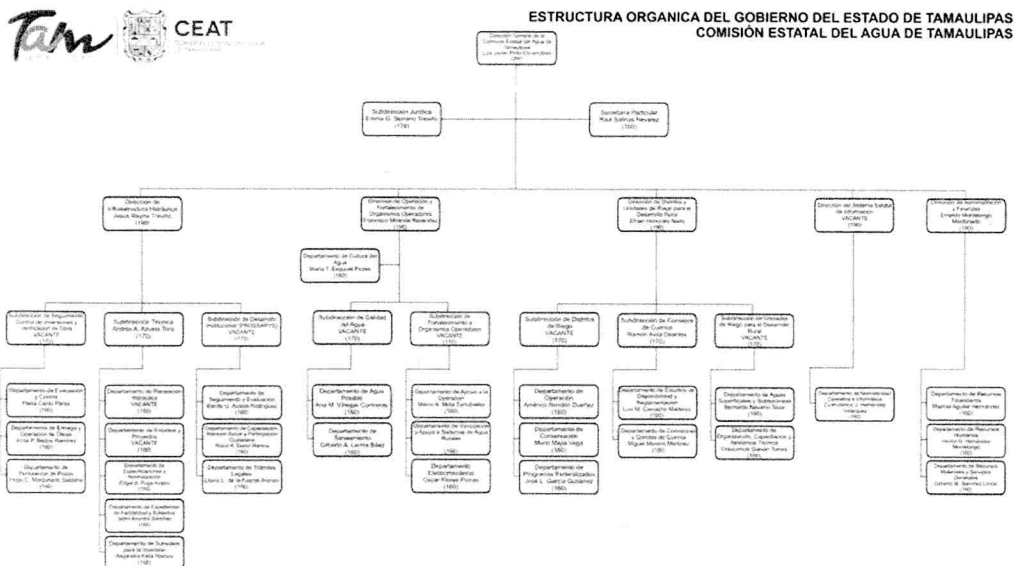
Tam CEAT

ESTRUCTURA ORGANICA DEL GOBIERNO DEL ESTADO DE TAMAULIPAS
COMISIÓN ESTATAL DEL AGUA DE TAMAULIPAS

Dirección General de la Comisión Estatal del Agua de Tamaulipas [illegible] (20)

Subdirección Jurídica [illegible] (174)

Secretaría Particular Raul Salinas Nevarez (150)

Dirección de Infraestructura Hidráulica Jesus Reyna Treviño (188)

Dirección de Operación y Fortalecimiento de Organismos Operadores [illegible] (196)

Dirección de Distritos y Unidades de Riego para el Desarrollo Rural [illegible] (196)

Dirección del Sistema Estatal de Información VACANTE (196)

Dirección de Administración y Finanzas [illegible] (193)

Departamento de Cultura del Agua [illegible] (160)

Subdirección de Seguimiento, Control de Inversiones y Verificación de Obra VACANTE (170)

Subdirección Técnica Andrés A. Azuara Tovar (170)

Subdirección de Desarrollo Institucional (PROSSAPYS) VACANTE (170)

Subdirección de Calidad del Agua VACANTE (170)

Subdirección de Fortalecimiento a Organismos Operadores VACANTE (170)

Subdirección de Distritos de Riego VACANTE (170)

Subdirección de Consejos de Cuenca Ramón Ávila Dávalos (170)

Subdirección de Unidades de Riego para el Desarrollo Rural VACANTE (170)

Departamento de Evaluación y Control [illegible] (160)

Departamento de Entrega y Operación de Obras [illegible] (160)

Departamento de Fortalecimiento de Pozos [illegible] (160)

Departamento de Planeación Hidráulica VACANTE (160)

Departamento de Estudios y Proyectos VACANTE (160)

Departamento de Especificaciones y Normatividad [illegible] (160)

Departamento de Expedientes de Factibilidad y Estudios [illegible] (160)

Departamento de Subsidios para la Inversión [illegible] (160)

Departamento de Seguimiento y Evaluación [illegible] (160)

Departamento de Capacitación, Atención Social y Participación Ciudadana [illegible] (160)

Departamento de Trámites Legales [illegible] (160)

Departamento de Agua Potable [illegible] (160)

Departamento de Saneamiento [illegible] (160)

Departamento de Apoyo a la Operación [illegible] (160)

Departamento de Vinculación y Apoyo a Sistemas de Agua Rurales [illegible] (160)

Departamento Electromecánico Oscar Flores Porras (160)

Departamento de Operación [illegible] (160)

Departamento de Conservación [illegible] (160)

Departamento de Programas Federalizados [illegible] (160)

Departamento de Estudios de Disponibilidad y Reglamentación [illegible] (160)

Departamento de Comisiones y Comités de Cuenca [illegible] (160)

Departamento de Aguas Superficiales y Subterráneas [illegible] (160)

Departamento de Organización, Capacitación y Asistencia Técnica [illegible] (160)

Departamento de Normatividad, Consultoría e Informática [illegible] (160)

Departamento de Recursos Financieros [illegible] (160)

Departamento de Recursos Humanos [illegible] (160)

Departamento de Recursos Materiales y Servicios Generales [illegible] (160)